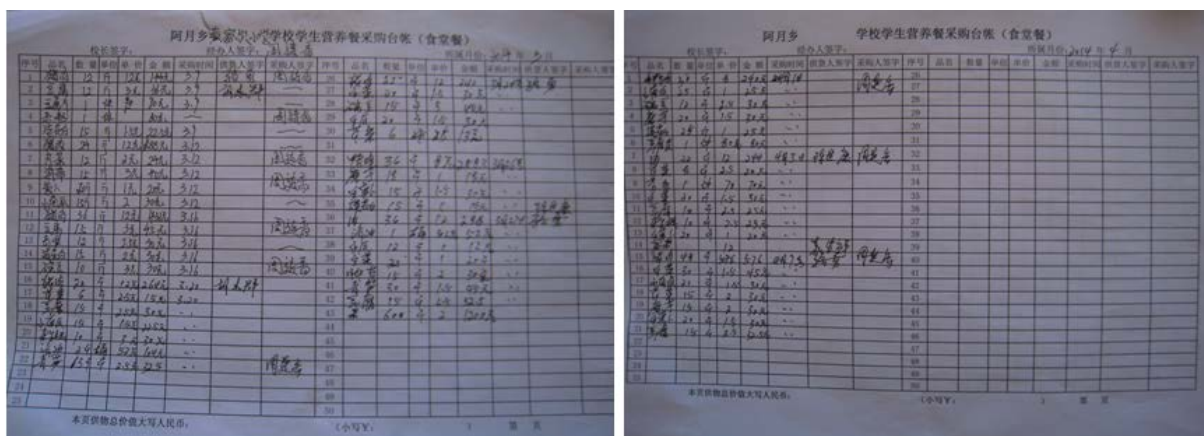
阿月乡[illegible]小学校学生营养餐采购台帐（食堂餐）

校长签字：　　经办人签字：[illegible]　　所属月份：2014年3月

| 序号 | 品名 | 数量 | 单位 | 单价 | 金额 | 采购时间 | 供货人签字 | 采购人签字 |
|---|---|---|---|---|---|---|---|---|
| 1 | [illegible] | 12 | 斤 | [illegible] | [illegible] | 3.7 | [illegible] | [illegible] |
| 2 | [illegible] | 12 | 斤 | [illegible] | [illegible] | 3.7 | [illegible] | |
| 3 | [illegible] | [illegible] | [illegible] | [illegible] | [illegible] | 3.7 | | |
| 4 | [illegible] | | | | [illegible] | | | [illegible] |
| 5 | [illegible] | 15 | 斤 | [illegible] | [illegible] | 3.11 | | |
| 6 | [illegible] | 24 | 斤 | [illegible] | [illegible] | 3.12 | | |
| 7 | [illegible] | 12 | 斤 | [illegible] | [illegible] | 3.12 | | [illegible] |
| 8 | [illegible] | 12 | 斤 | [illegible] | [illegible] | 3.12 | | |
| 9 | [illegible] | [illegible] | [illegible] | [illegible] | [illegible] | 3.12 | | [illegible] |
| 10 | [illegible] | 15 | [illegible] | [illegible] | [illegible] | 3.13 | | |
| 11 | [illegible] | 34 | 斤 | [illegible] | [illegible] | 3.16 | | |
| 12 | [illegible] | 15 | 斤 | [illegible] | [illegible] | 3.16 | | |
| 13 | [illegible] | 12 | 斤 | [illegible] | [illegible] | 3.16 | | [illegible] |
| 14 | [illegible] | 12 | 斤 | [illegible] | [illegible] | 3.18 | | |
| 15 | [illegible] | 12 | 斤 | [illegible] | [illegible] | 3.18 | | |
| 16 | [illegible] | 12 | 斤 | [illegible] | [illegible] | 3.18 | | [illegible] |
| 17 | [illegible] | 20 | 斤 | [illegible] | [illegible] | 3.20 | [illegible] | |
| 18 | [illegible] | 6 | 斤 | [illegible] | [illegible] | 3.20 | | |
| 19 | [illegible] | 15 | 斤 | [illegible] | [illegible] | .. | | |
| 20 | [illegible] | 10 | 斤 | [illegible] | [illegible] | .. | | |
| 21 | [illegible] | 10 | 斤 | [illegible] | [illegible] | .. | | |
| 22 | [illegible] | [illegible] | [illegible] | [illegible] | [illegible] | .. | | |
| 23 | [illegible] | 15 | 斤 | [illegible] | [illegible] | .. | | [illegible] |

本页货物总价值大写人民币：　　（小写￥：　　）　　第　页

阿月乡　　学校学生营养餐采购台帐（食堂餐）

校长签字：　　经办人签字：　　所属月份：2014年4月

| 序号 | 品名 | 数量 | 单位 | 单价 | 金额 | 采购时间 | 供货人签字 | 采购人签字 |
|---|---|---|---|---|---|---|---|---|
| 1 | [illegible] | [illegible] | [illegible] | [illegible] | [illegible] | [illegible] | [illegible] | |
| 2 | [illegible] | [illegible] | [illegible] | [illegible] | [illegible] | .. | | |
| 3 | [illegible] | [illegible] | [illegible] | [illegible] | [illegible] | .. | | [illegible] |

本页货物总价值大写人民币：　　（小写￥：　　）　　第　页